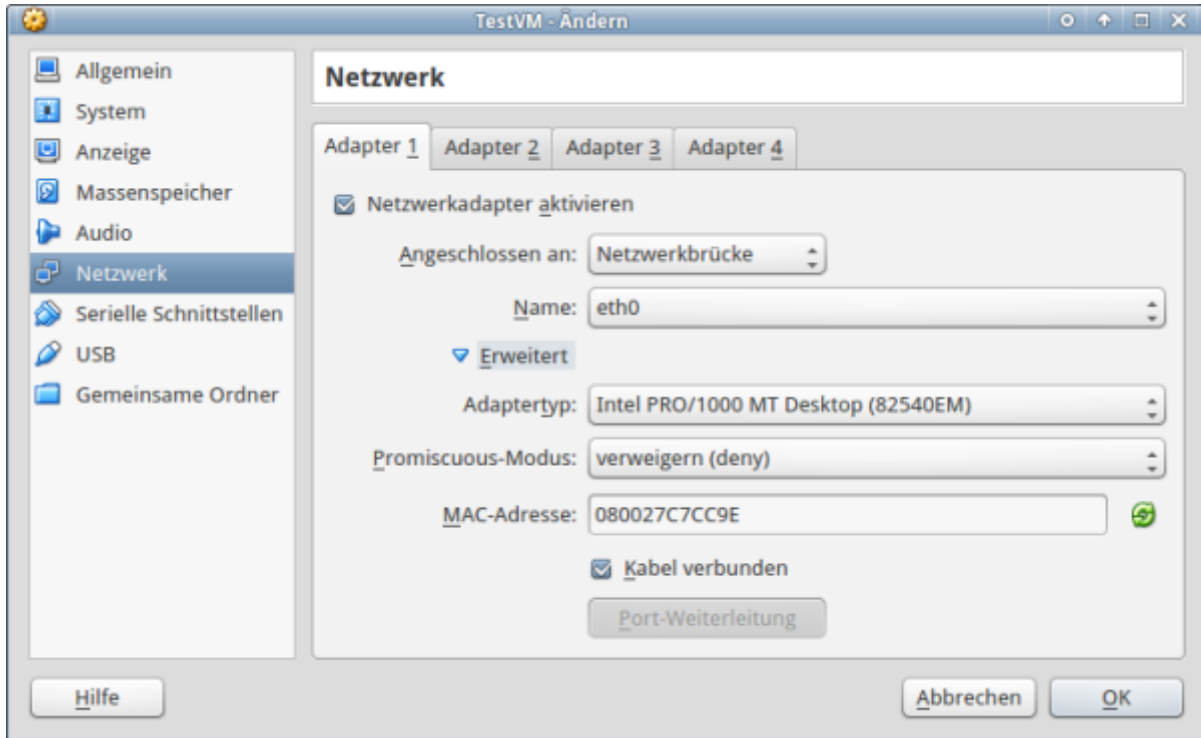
TestVM - Ändern

Allgemein
System
Anzeige
Massenspeicher
Audio
Netzwerk
Serielle Schnittstellen
USB
Gemeinsame Ordner

Netzwerk

Adapter 1 | Adapter 2 | Adapter 3 | Adapter 4

Netzwerkadapter aktivieren

Angeschlossen an: Netzwerkbrücke

Name: eth0

Erweitert

Adaptertyp: Intel PRO/1000 MT Desktop (82540EM)

Promiscuous-Modus: verweigern (deny)

MAC-Adresse: 080027C7CC9E

Kabel verbunden

Port-Weiterleitung

Hilfe

Abbrechen

OK